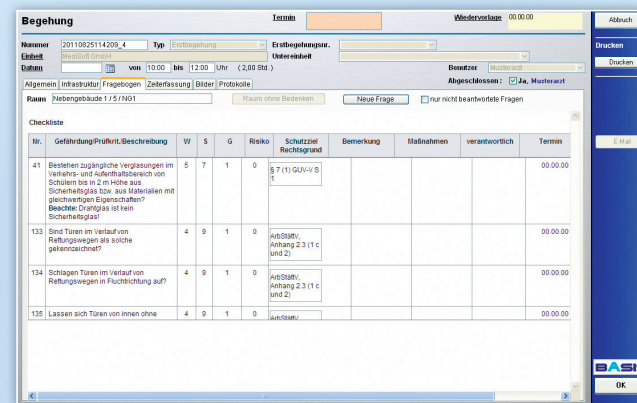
Begehung

Termin

Wiedervorlage 00.00.00

Abbruch

Nummer 20110825114209_4 Typ Erstbegehung Erstbegehungsnr.

Einheit MediSoft GmbH Untereinheit

Datum von 10:00 bis 12:00 Uhr ( 2,00 Std.) Benutzer Musterarzt

Abgeschlossen : Ja, Musterarzt

Drucken

Drucken

Allgemein Infrastruktur Fragebogen Zeiterfassung Bilder Protokolle

Raum Nebengebäude 1 / 5 / NG1 Raum ohne Bedenken Neue Frage nur nicht beantwortete Fragen

Checkliste

| Nr. | Gefährdung/Prüfkrit./Beschreibung | W | S | G | Risiko | Schutzziel Rechtsgrund | Bemerkung | Maßnahmen | verantwortlich | Termin |
|---|---|---|---|---|---|---|---|---|---|---|
| 41 | Bestehen zugängliche Verglasungen im Verkehrs- und Aufenthaltsbereich von Schülern bis in 2 m Höhe aus Sicherheitsglas bzw. aus Materialien mit gleichwertigen Eigenschaften? Beachte: Drahtglas ist kein Sicherheitsglas! | 5 | 7 | 1 | 0 | § 7 (1) GUV-V S 1 | | | | 00.00.00 |
| 133 | Sind Türen im Verlauf von Rettungswegen als solche gekennzeichnet? | 4 | 9 | 1 | 0 | ArbStättV, Anhang 2.3 (1 c und 2) | | | | 00.00.00 |
| 134 | Schlagen Türen im Verlauf von Rettungswegen in Fluchtrichtung auf? | 4 | 9 | 1 | 0 | ArbStättV, Anhang 2.3 (1 c und 2) | | | | 00.00.00 |
| 135 | Lassen sich Türen von innen ohne | 4 | 9 | 1 | 0 | ArbStättV | | | | 00.00.00 |

E-Mail

BAS

OK